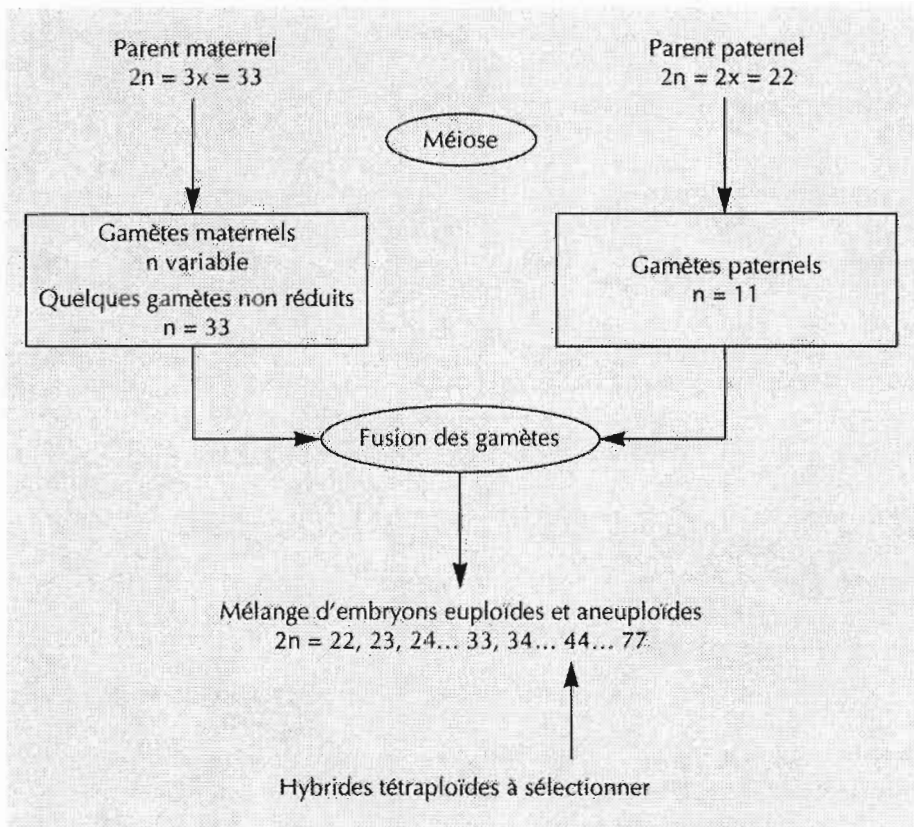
Parent maternel
$2n = 3x = 33$

Parent paternel
$2n = 2x = 22$

Méiose

Gamètes maternels
n variable
Quelques gamètes non réduits
$n = 33$

Gamètes paternels
$n = 11$

Fusion des gamètes

Mélange d'embryons euploïdes et aneuploïdes
$2n = 22, 23, 24... 33, 34... 44... 77$

Hybrides tétraploïdes à sélectionner